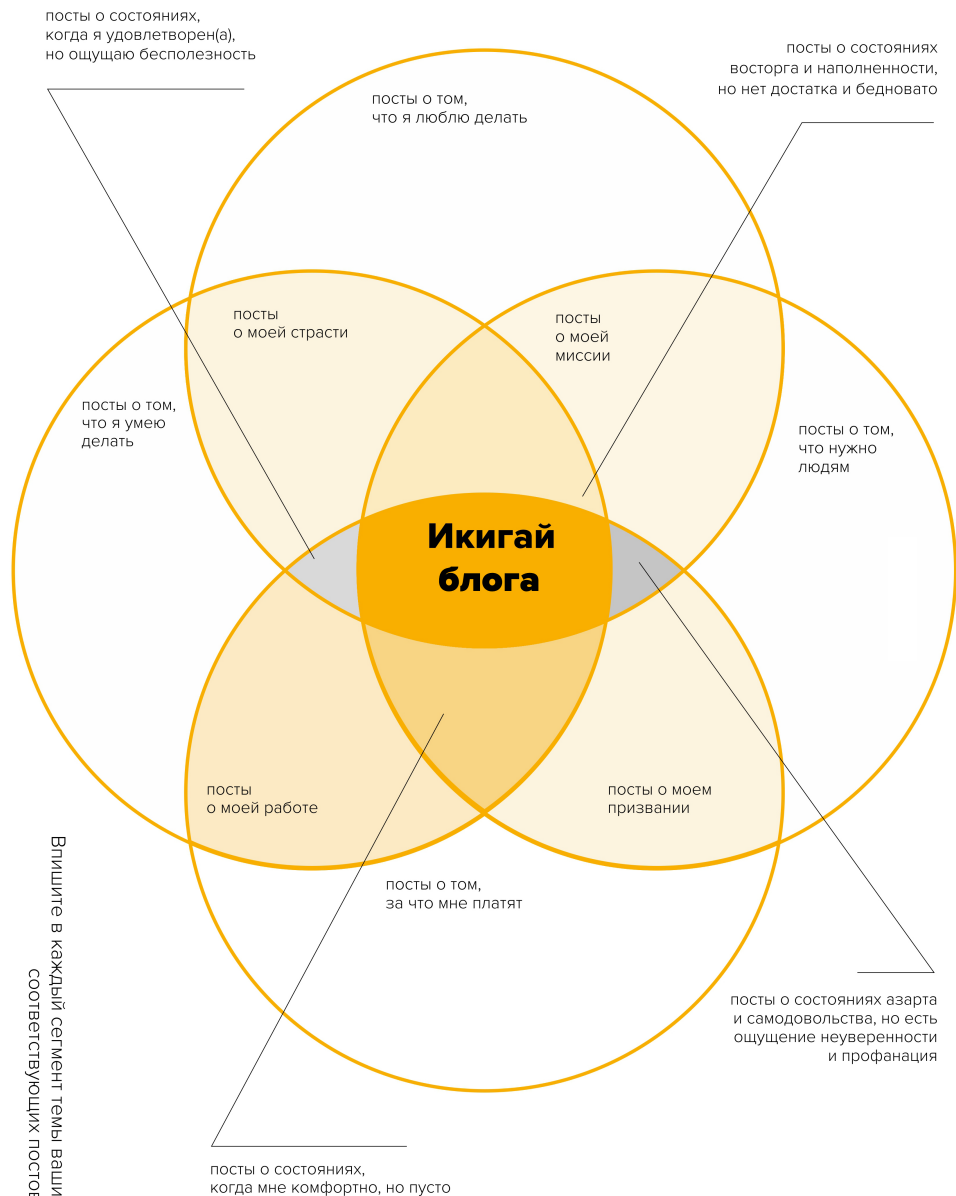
посты о состояниях, когда я удовлетворен(а), но ощущаю бесполезность

посты о состояниях восторга и наполненности, но нет достатка и бедновато

посты о том, что я люблю делать

посты о моей страсти

посты о моей миссии

посты о том, что я умею делать

посты о том, что нужно людям

Икигай блога

посты о моей работе

посты о моем призвании

посты о том, за что мне платят

Впишите в каждый сегмент темы ваши соответствующих постов

посты о состояниях азарта и самодовольства, но есть ощущение неуверенности и профанация

посты о состояниях, когда мне комфортно, но пусто